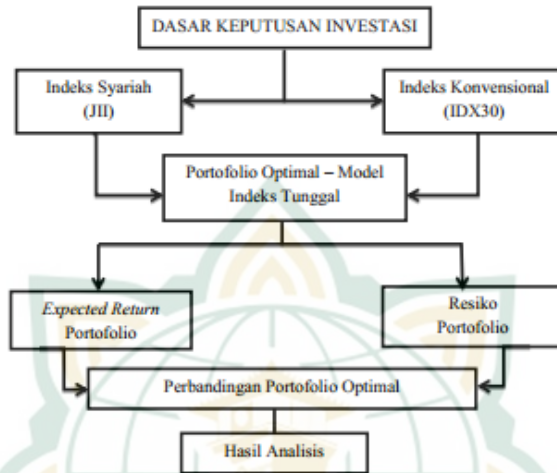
DASAR KEPUTUSAN INVESTASI

Indeks Syariah (JII)

Indeks Konvensional (IDX30)

Portofolio Optimal – Model Indeks Tunggal

*Expected Return* Portofolio

Resiko Portofolio

Perbandingan Portofolio Optimal

Hasil Analisis